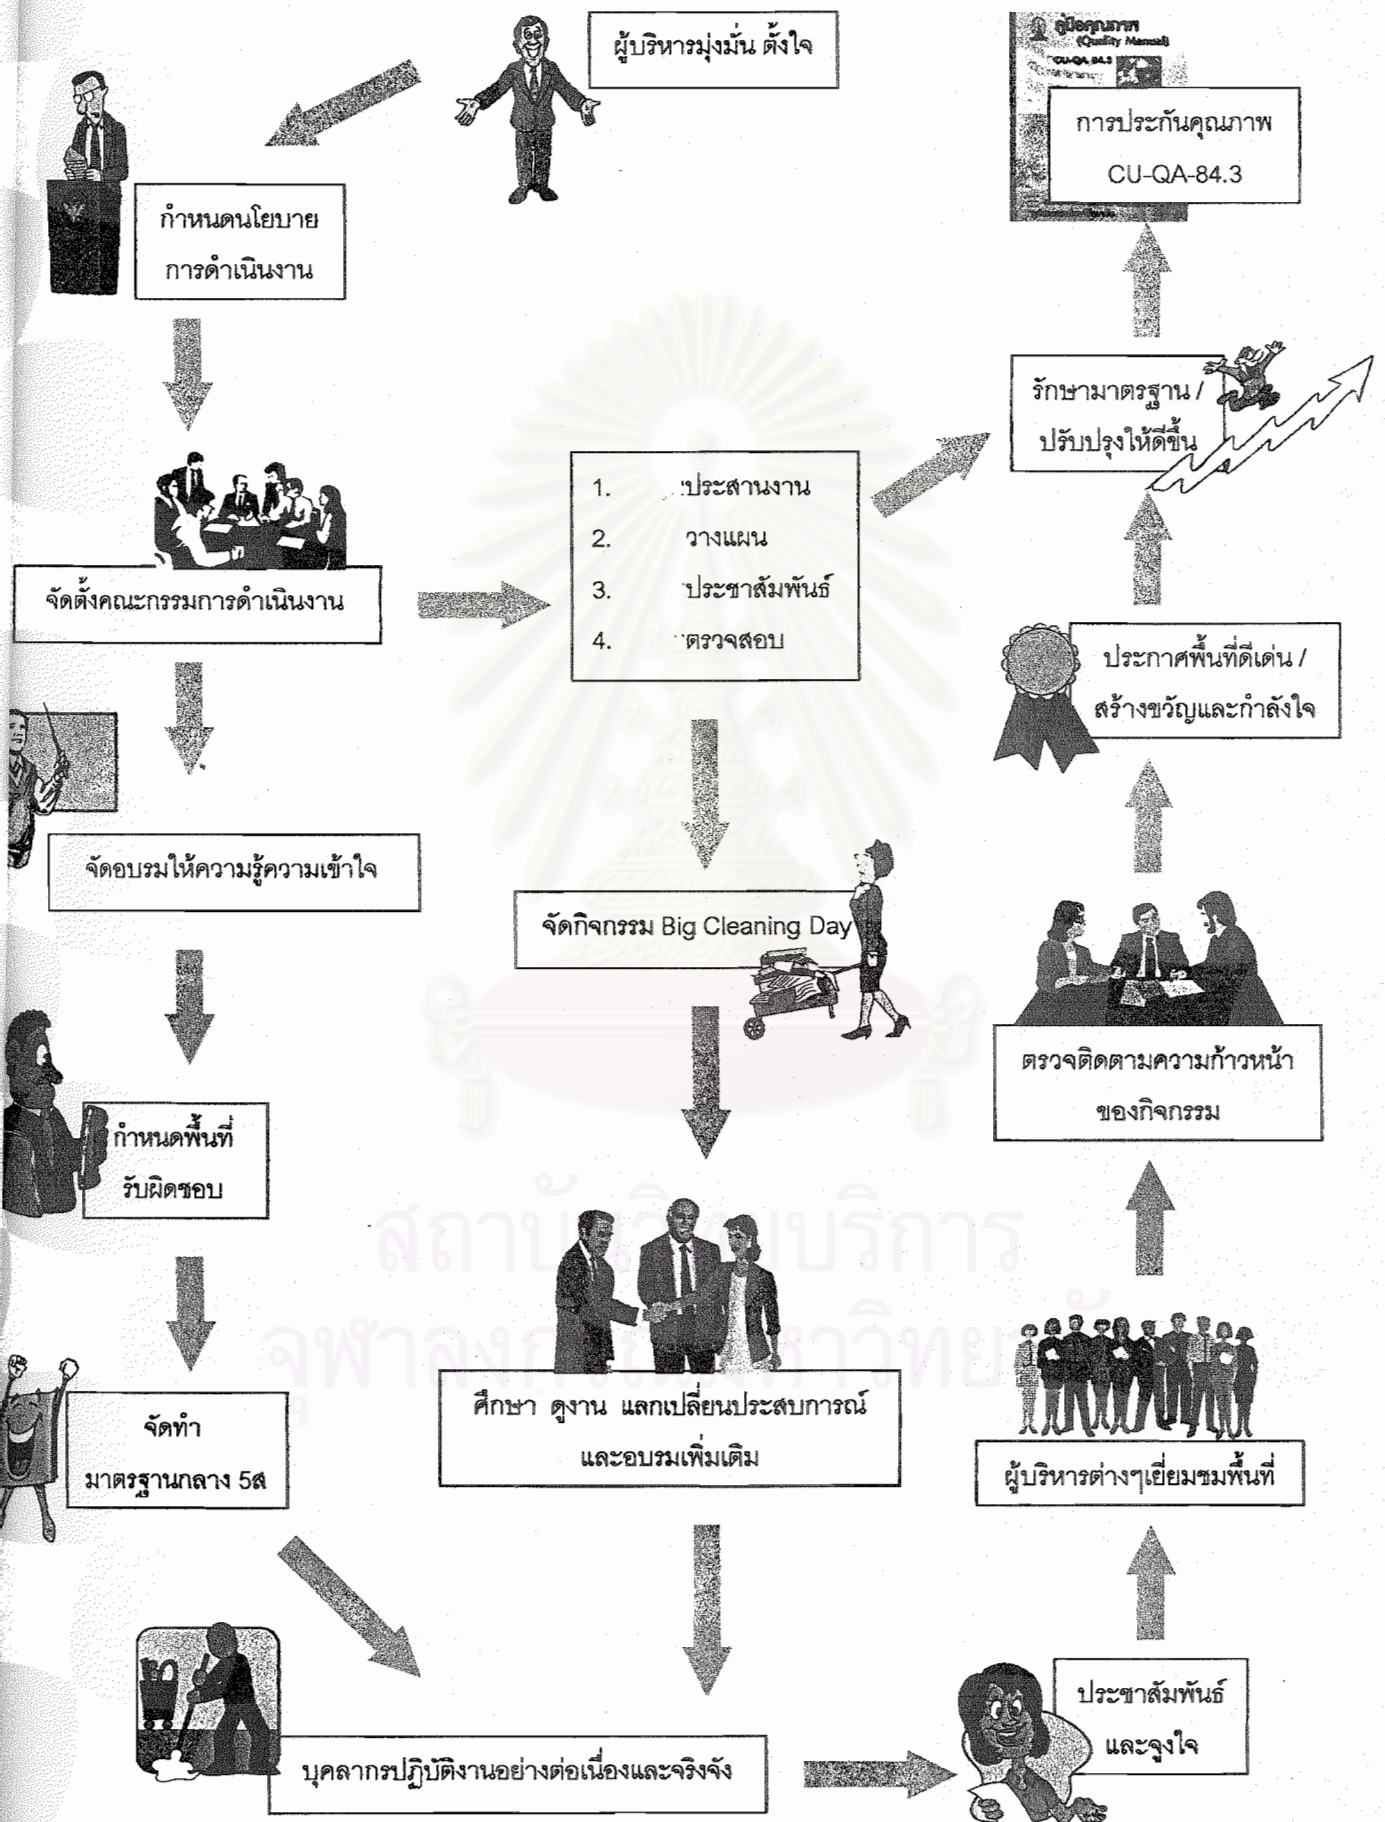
ผู้บริหารมุ่งมั่น ตั้งใจ

คู่มือคุณภาพ (Quality Manual) CU-QA-84.3

การประกันคุณภาพ CU-QA-84.3

กำหนดนโยบาย การดำเนินงาน

รักษามาตรฐาน / ปรับปรุงให้ดีขึ้น

1. ประสานงาน
2. วางแผน
3. ประชาสัมพันธ์
4. ตรวจสอบ

จัดตั้งคณะกรรมการดำเนินงาน

ประกาศพื้นที่ดีเด่น / สร้างขวัญและกำลังใจ

จัดอบรมให้ความรู้ความเข้าใจ

จัดกิจกรรม Big Cleaning Day

ตรวจติดตามความก้าวหน้า ของกิจกรรม

กำหนดพื้นที่ รับผิดชอบ

สถาบันวิทยบริการ
จุฬาลงกรณ์มหาวิทยาลัย

จัดทำ มาตรฐานกลาง 5ส

ศึกษา ดูงาน แลกเปลี่ยนประสบการณ์ และอบรมเพิ่มเติม

ผู้บริหารต่างๆเยี่ยมชมพื้นที่

ประชาสัมพันธ์ และจูงใจ

บุคลากรปฏิบัติงานอย่างต่อเนื่องและจริงจัง